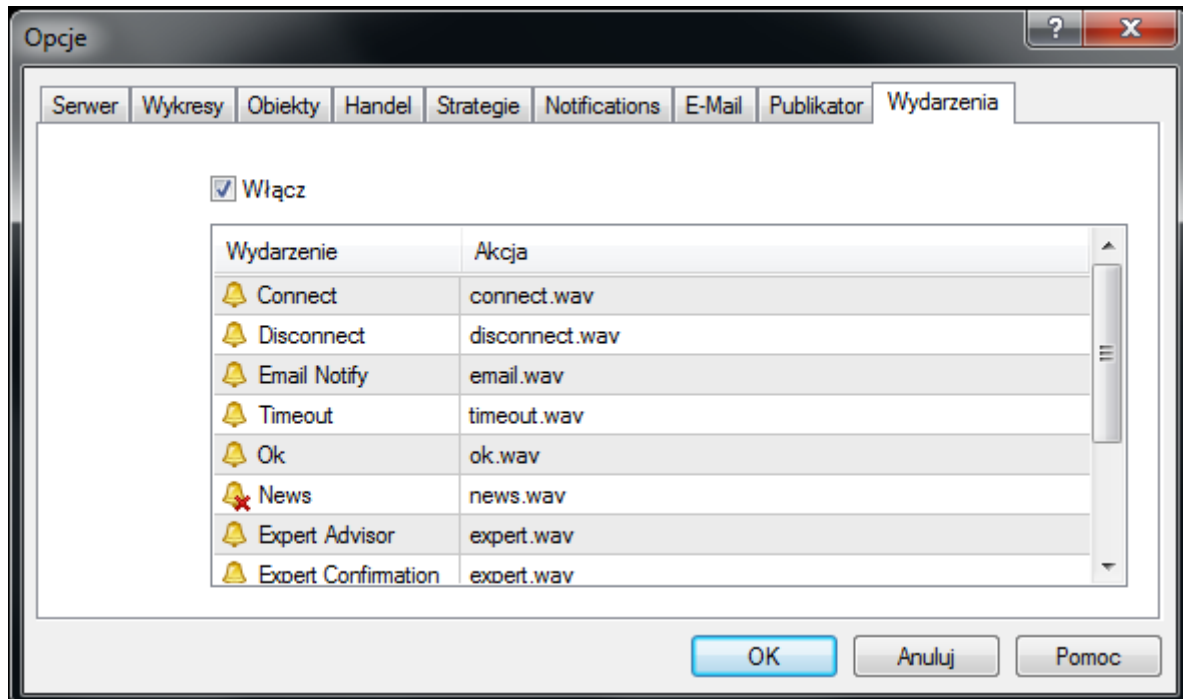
Opcje

?

Serwer | Wykresy | Obiekty | Handel | Strategie | Notifications | E-Mail | Publikator | Wydarzenia

Włącz

| Wydarzenie | Akcja |
|---|---|
| Connect | connect.wav |
| Disconnect | disconnect.wav |
| Email Notify | email.wav |
| Timeout | timeout.wav |
| Ok | ok.wav |
| News | news.wav |
| Expert Advisor | expert.wav |
| Expert Confirmation | expert.wav |

OK

Anuluj

Pomoc